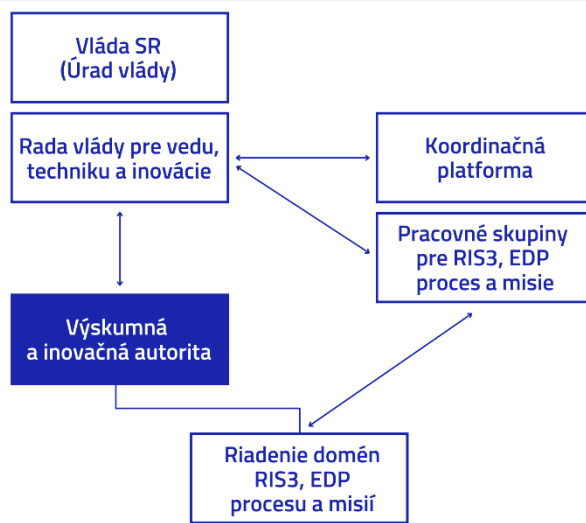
Vláda SR
(Úrad vlády)

Rada vlády pre vedu, techniku a inovácie

Koordinačná platforma

Pracovné skupiny pre RIS3, EDP proces a misie

Výskumná a inovačná autorita

Riadenie domén RIS3, EDP procesu a misií